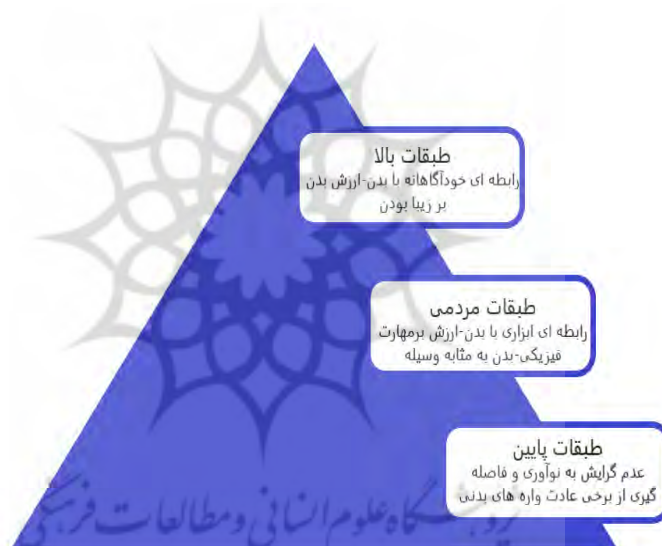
طبقات بالا
رابطه ای خودآگاهانه با بدن-ارزش بدن بر زیبا بودن

طبقات مردمی
رابطه ای ابزاری با بدن-ارزش برمهارت فیزیکی-بدن به مثابه وسیله

طبقات پایین
عدم گرایش به نوآوری و فاصله گیری از برخی عادت واره های بدنی

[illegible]گاه علوم انسانی و مطالعات فرهنگی